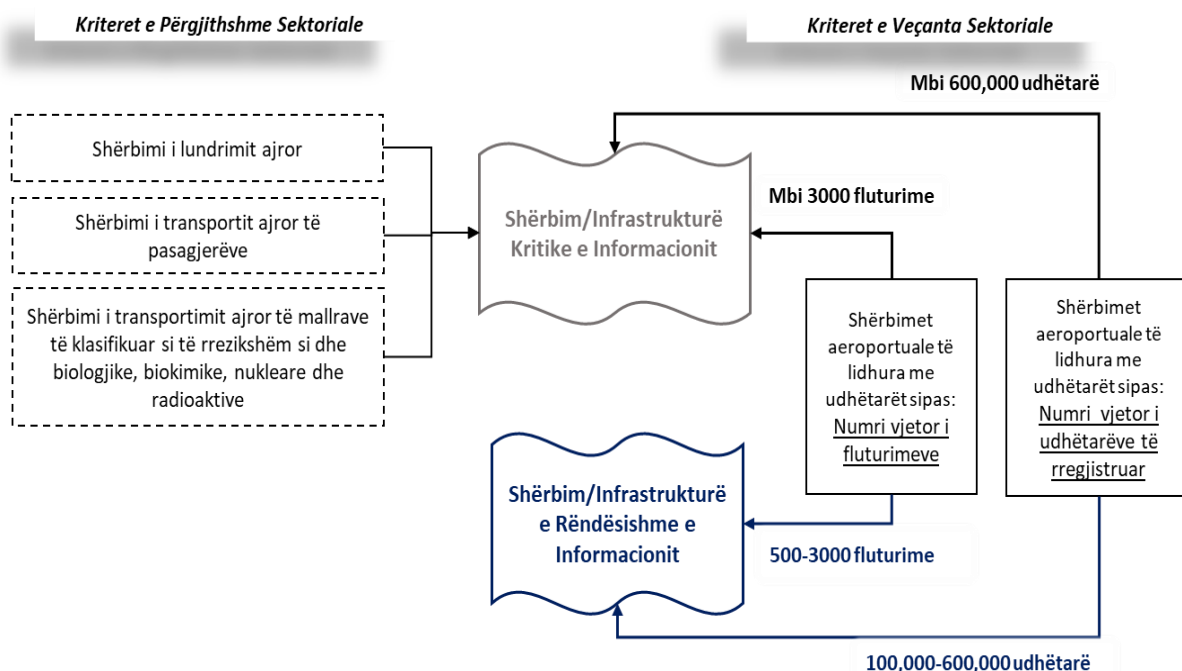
Kriteret e Përgjithshme Sektoriale

Kriteret e Veçanta Sektoriale

Mbi 600,000 udhëtarë

Shërbimi i lundrimit ajror

Shërbimi i transportit ajror të pasagjerëve

Shërbimi i transportimit ajror të mallrave të klasifikuar si të rrezikshëm si dhe biologjike, biokimike, nukleare dhe radioaktive

Shërbim/Infrastrukturë Kritike e Informacionit

Mbi 3000 fluturime

Shërbimet aeroportuale të lidhura me udhëtarët sipas: Numri vjetor i fluturimeve

Shërbimet aeroportuale të lidhura me udhëtarët sipas: Numri vjetor i udhëtarëve të rregjistruar

Shërbim/Infrastrukturë e Rëndësishme e Informacionit

500-3000 fluturime

100,000-600,000 udhëtarë